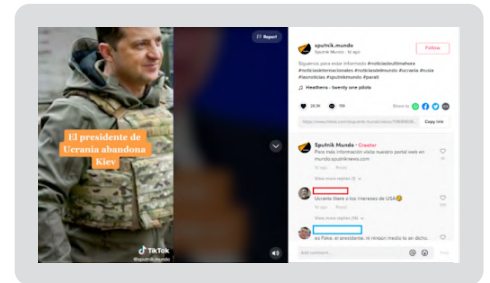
Report

El presidente de Ucrania abandona Kiev

TikTok
@sputnikmundo

sputnik.mundo
Sputnik Mundo · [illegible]

Follow

Síguenos para estar informado #noticiasdeultimahora #noticiasinternacionales #noticiasdelmundo #ucrania #rusia #lasnoticias #sputnikmundo #parati

♫ Heathens - twenty one pilots

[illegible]

Copy link

Sputnik Mundo · Creator
Para más información visite nuestro portal web en mundo.sputniknews.com

View more replies (8)

Ucrania libre y los intereses de USA

View more replies (18)

es Feliz, el presidente, ni miraion medio lo en dicho.

Add comment...